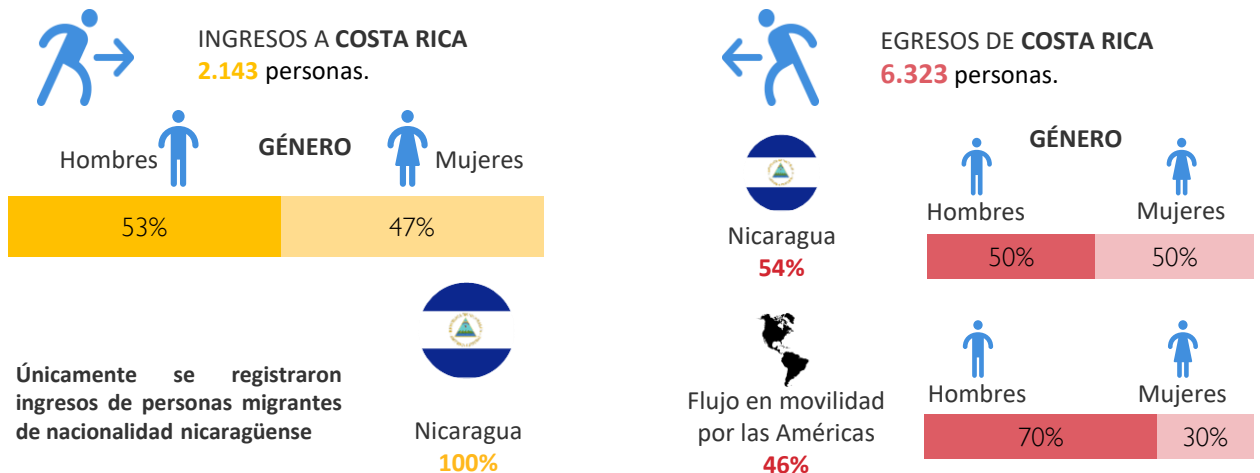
INGRESOS A **COSTA RICA**
**2.143** personas.

Hombres **GÉNERO** Mujeres

| 53% | 47% |
|---|---|

**Únicamente se registraron ingresos de personas migrantes de nacionalidad nicaragüense**

Nicaragua
**100%**

EGRESOS DE **COSTA RICA**
**6.323** personas.

Nicaragua
**54%**

**GÉNERO**

Hombres Mujeres

| 50% | 50% |
|---|---|

Flujo en movilidad por las Américas
**46%**

Hombres Mujeres

| 70% | 30% |
|---|---|